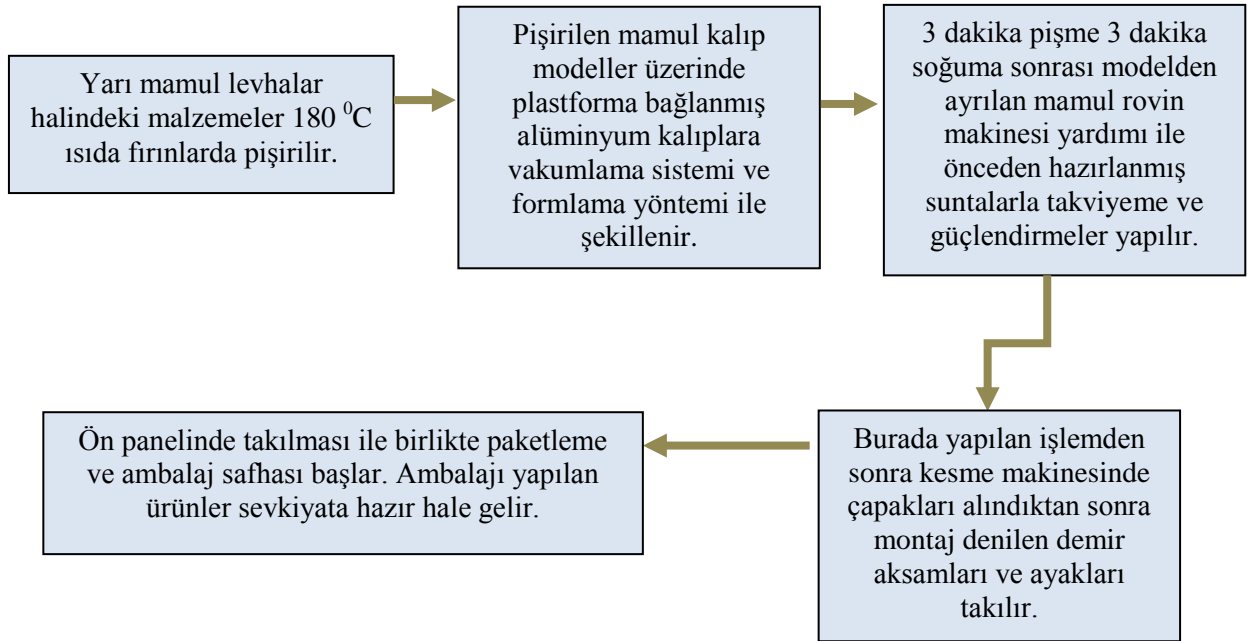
Yarı mamul levhalar halindeki malzemeler 180 $^0$C ısıda fırınlarda pişirilir.

Pişirilen mamul kalıp modeller üzerinde plastforma bağlanmış alüminyum kalıplara vakumlama sistemi ve formlama yöntemi ile şekillenir.

3 dakika pişme 3 dakika soğuma sonrası modelden ayrılan mamul rovin makinesi yardımı ile önceden hazırlanmış suntalarla takviyeme ve güçlendirmeler yapılır.

Burada yapılan işlemden sonra kesme makinesinde çapakları alındıktan sonra montaj denilen demir aksamları ve ayakları takılır.

Ön panelinde takılması ile birlikte paketleme ve ambalaj safhası başlar. Ambalajı yapılan ürünler sevkiyata hazır hale gelir.